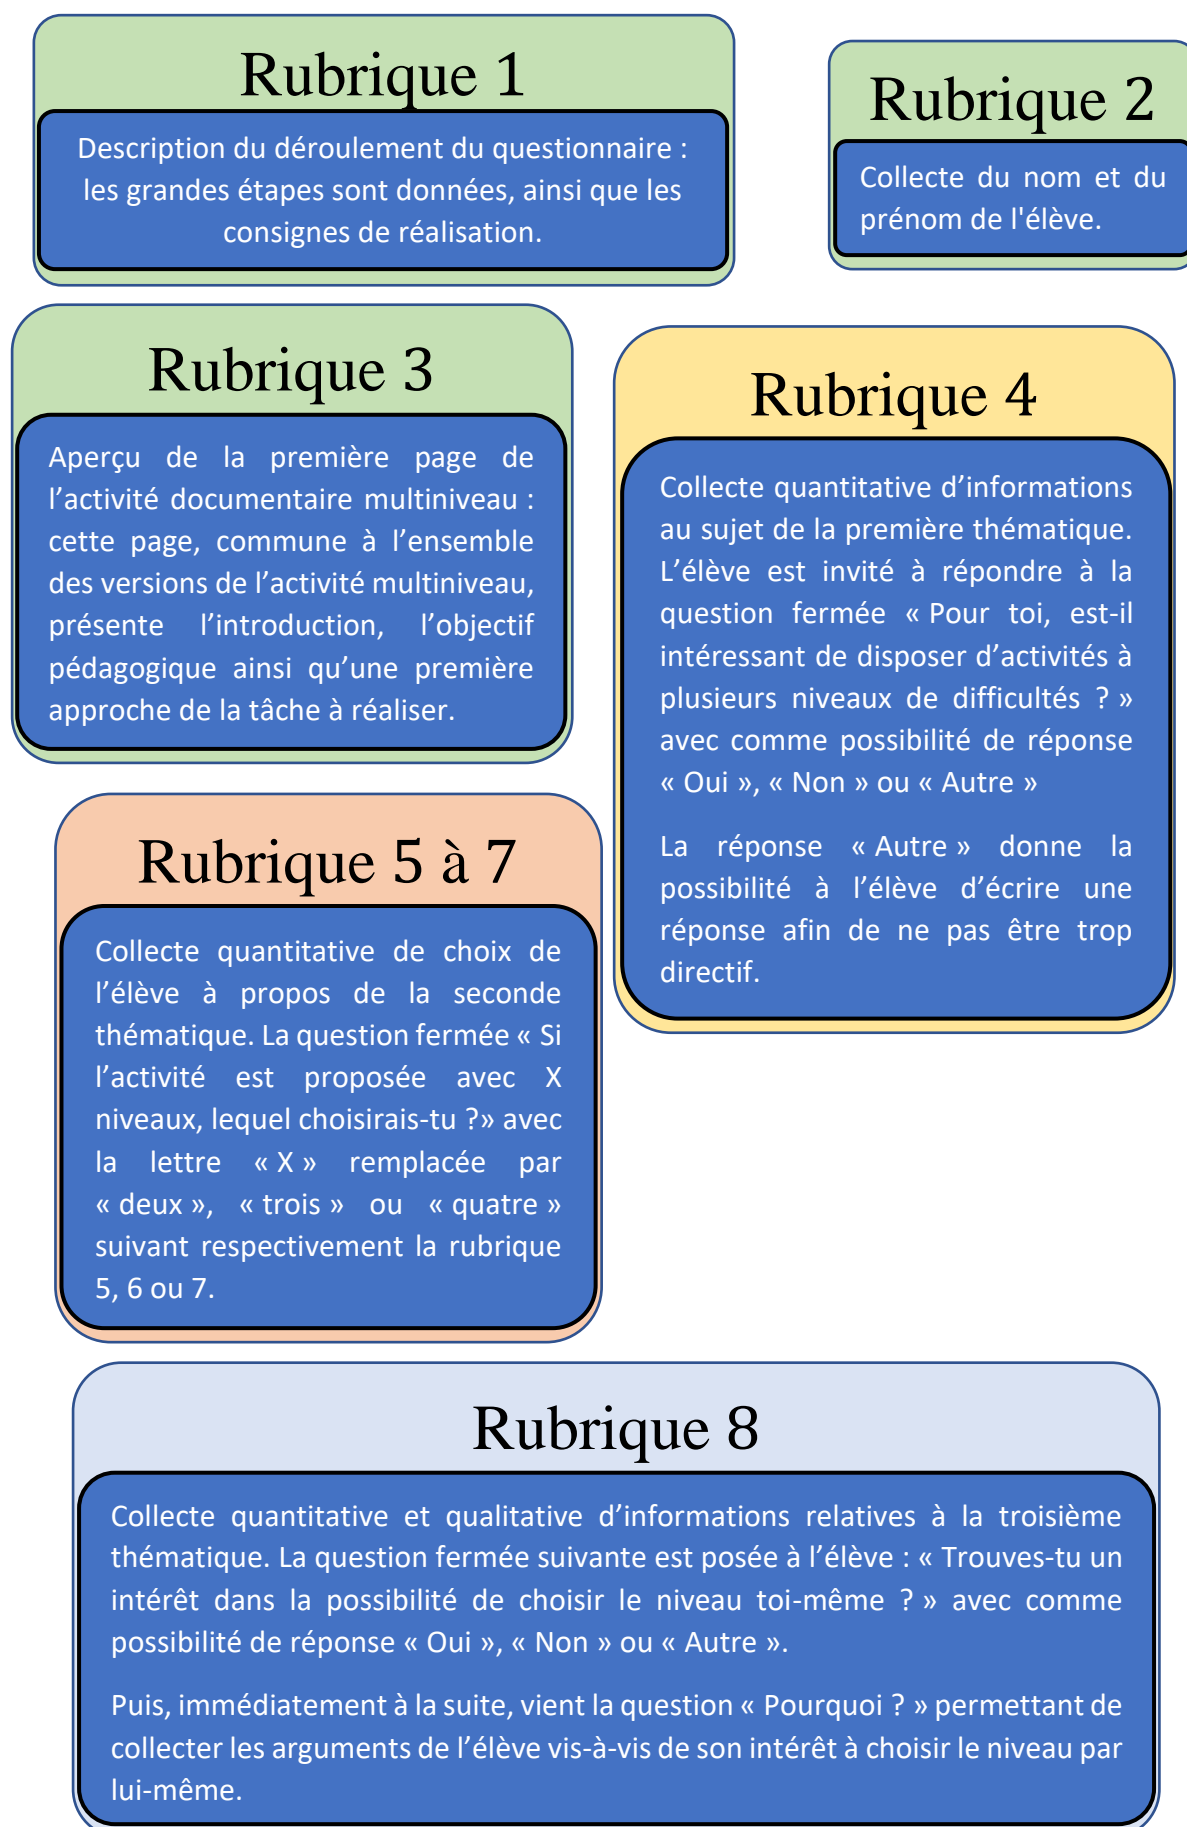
Rubrique 1

Description du déroulement du questionnaire : les grandes étapes sont données, ainsi que les consignes de réalisation.

Rubrique 2

Collecte du nom et du prénom de l'élève.

Rubrique 3

Aperçu de la première page de l’activité documentaire multiniveau : cette page, commune à l’ensemble des versions de l’activité multiniveau, présente l’introduction, l’objectif pédagogique ainsi qu’une première approche de la tâche à réaliser.

Rubrique 4

Collecte quantitative d’informations au sujet de la première thématique. L’élève est invité à répondre à la question fermée « Pour toi, est-il intéressant de disposer d’activités à plusieurs niveaux de difficultés ? » avec comme possibilité de réponse « Oui », « Non » ou « Autre »

La réponse « Autre » donne la possibilité à l’élève d’écrire une réponse afin de ne pas être trop directif.

Rubrique 5 à 7

Collecte quantitative de choix de l’élève à propos de la seconde thématique. La question fermée « Si l’activité est proposée avec X niveaux, lequel choisirais-tu ?» avec la lettre « X » remplacée par « deux », « trois » ou « quatre » suivant respectivement la rubrique 5, 6 ou 7.

Rubrique 8

Collecte quantitative et qualitative d’informations relatives à la troisième thématique. La question fermée suivante est posée à l’élève : « Trouves-tu un intérêt dans la possibilité de choisir le niveau toi-même ? » avec comme possibilité de réponse « Oui », « Non » ou « Autre ».

Puis, immédiatement à la suite, vient la question « Pourquoi ? » permettant de collecter les arguments de l’élève vis-à-vis de son intérêt à choisir le niveau par lui-même.